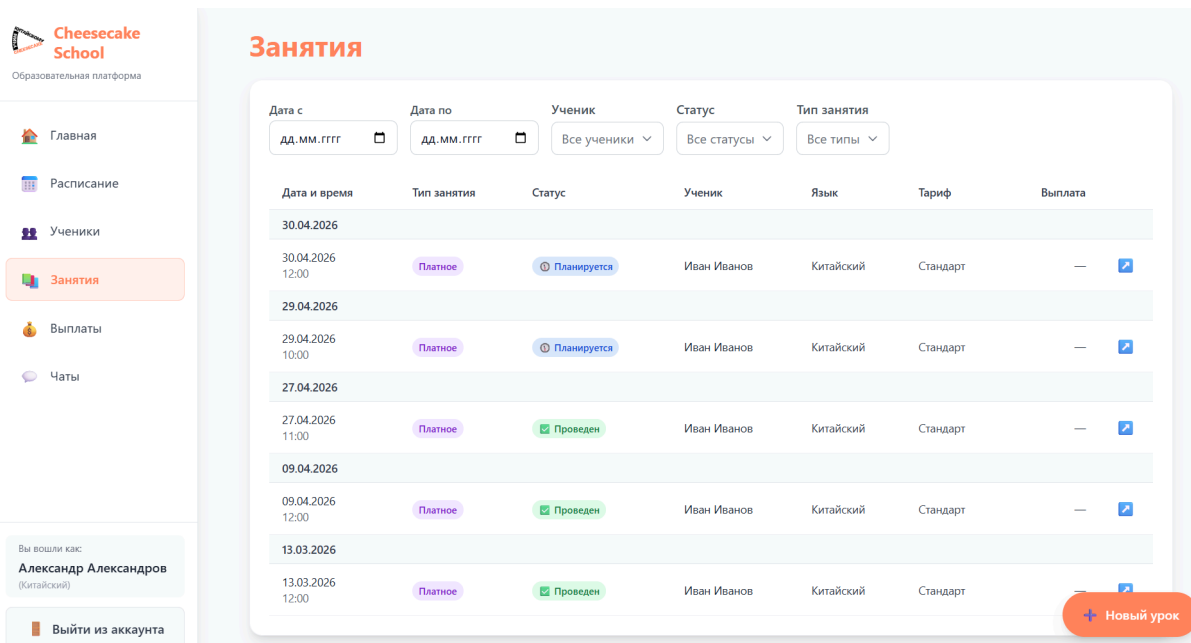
Cheesecake School
Образовательная платформа

Главная
Расписание
Ученики
Занятия
Выплаты
Чаты

Вы вошли как:
Александр Александров
(Китайский)

Выйти из аккаунта

Занятия

Дата с
дд.мм.гггг
Дата по
дд.мм.гггг
Ученик
Все ученики
Статус
Все статусы
Тип занятия
Все типы

| Дата и время | Тип занятия | Статус | Ученик | Язык | Тариф | Выплата |
|---|---|---|---|---|---|---|
| 30.04.2026 | | | | | | |
| 30.04.2026 12:00 | Платное | Планируется | Иван Иванов | Китайский | Стандарт | — |
| 29.04.2026 | | | | | | |
| 29.04.2026 10:00 | Платное | Планируется | Иван Иванов | Китайский | Стандарт | — |
| 27.04.2026 | | | | | | |
| 27.04.2026 11:00 | Платное | Проведен | Иван Иванов | Китайский | Стандарт | — |
| 09.04.2026 | | | | | | |
| 09.04.2026 12:00 | Платное | Проведен | Иван Иванов | Китайский | Стандарт | — |
| 13.03.2026 | | | | | | |
| 13.03.2026 12:00 | Платное | Проведен | Иван Иванов | Китайский | Стандарт | — |

+ Новый урок